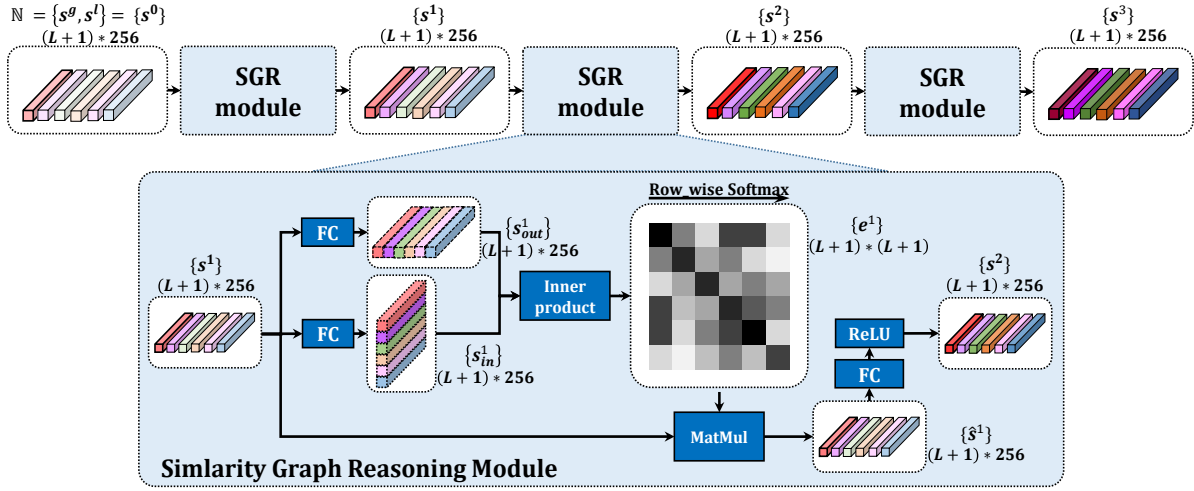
$\mathbb{N} = \{s^g, s^l\} = \{s^0\}$
$(L+1)*256$

SGR module

$\{s^1\}$
$(L+1)*256$

SGR module

$\{s^2\}$
$(L+1)*256$

SGR module

$\{s^3\}$
$(L+1)*256$

Row_wise Softmax

$\{s^1\}$
$(L+1)*256$

FC

FC

$\{s^1_{out}\}$
$(L+1)*256$

$\{s^1_{in}\}$
$(L+1)*256$

Inner product

$\{e^1\}$
$(L+1)*(L+1)$

$\{s^2\}$
$(L+1)*256$

ReLU

FC

MatMul

$\{\hat{s}^1\}$
$(L+1)*256$

Simlarity Graph Reasoning Module